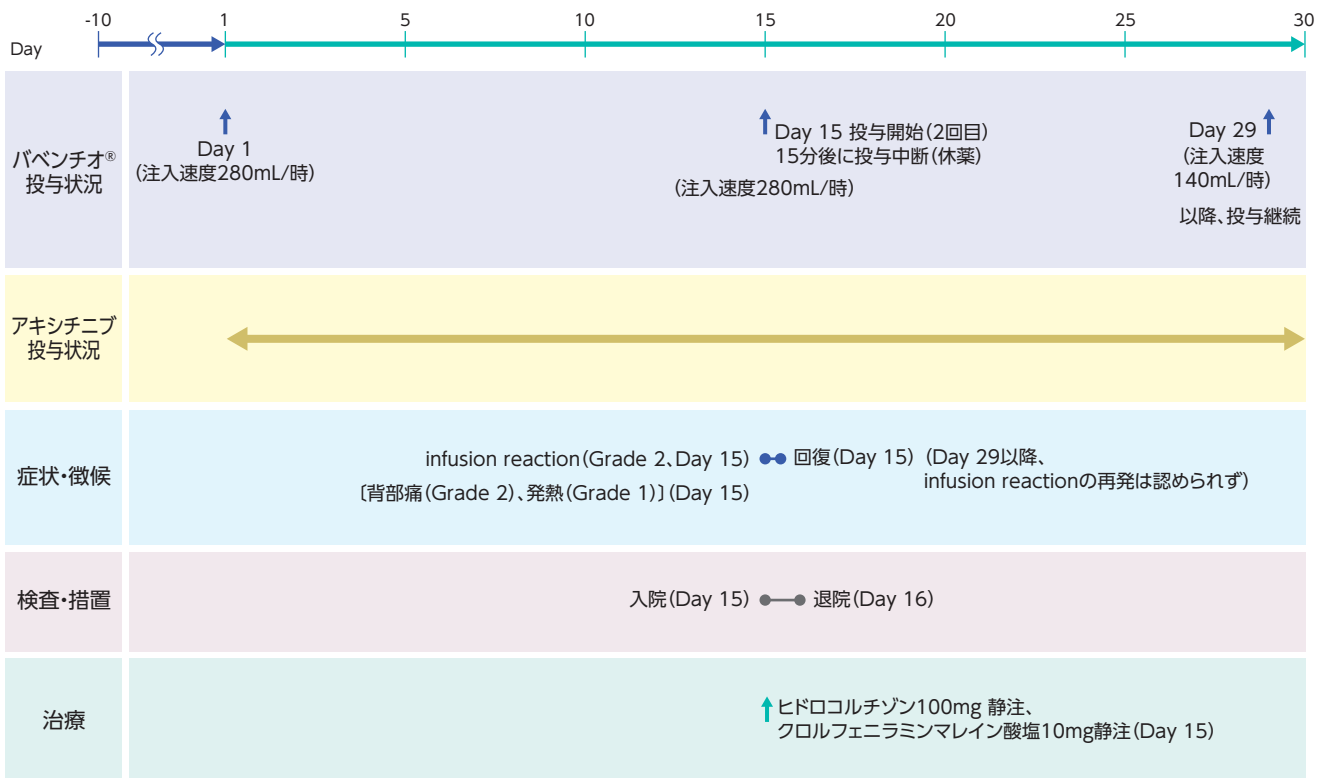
Day -10 1 5 10 15 20 25 30

バベンチオ®投与状況

Day 1
(注入速度280mL/時)

Day 15 投与開始(2回目)
15分後に投与中断(休薬)
(注入速度280mL/時)

Day 29
(注入速度
140mL/時)
以降、投与継続

アキシチニブ投与状況

症状・徴候

infusion reaction(Grade 2、Day 15)
〔背部痛(Grade 2)、発熱(Grade 1)〕(Day 15)
回復(Day 15)
(Day 29以降、infusion reactionの再発は認められず)

検査・措置

入院(Day 15) 退院(Day 16)

治療

ヒドロコルチゾン100mg 静注、
クロルフェニラミンマレイン酸塩10mg静注(Day 15)